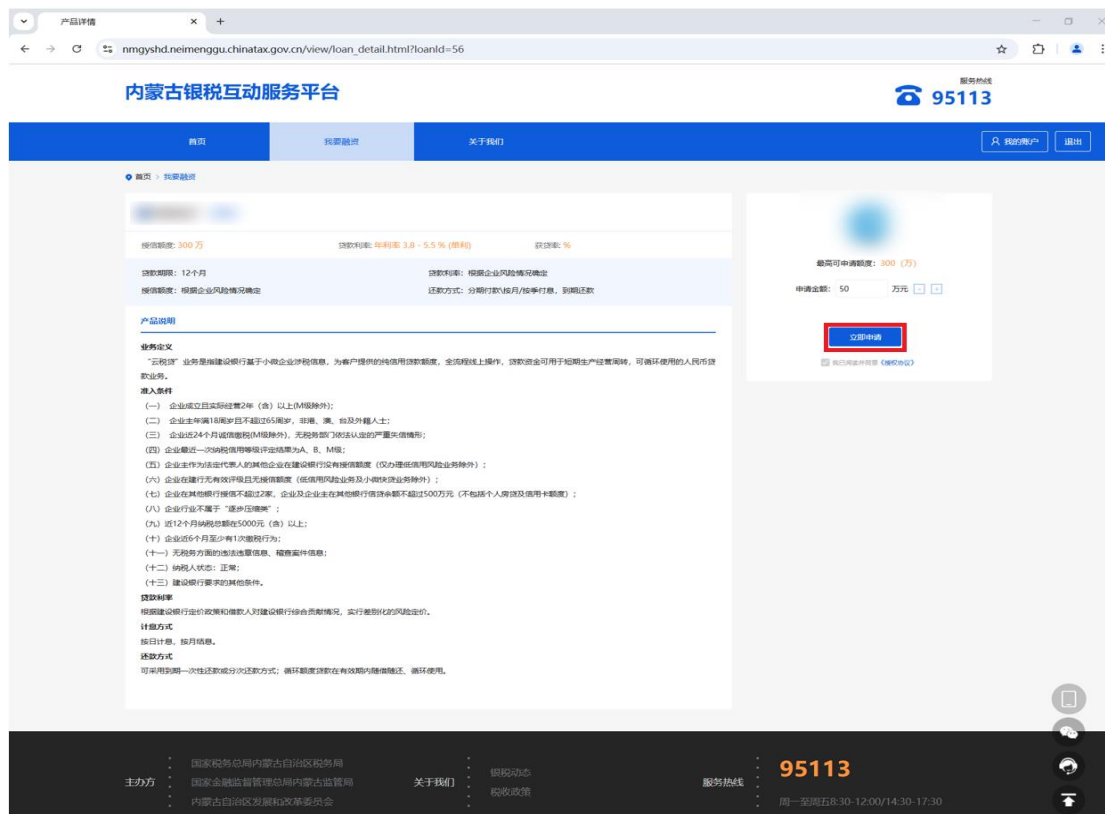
产品详情

nmgyshd.neimenggu.chinatax.gov.cn/view/loan_detail.html?loanId=56

内蒙古银税互动服务平台

服务热线
95113

首页 我要融资 关于我们 我的账户 退出

首页 > 我要融资

授信额度: 300 万 贷款利率: 年利率 3.8 - 5.5 % (单利) 获贷率: %

贷款期限: 12个月 贷款利率: 根据企业风险情况确定
授信额度: 根据企业风险情况确定 还款方式: 分期付款\按月/按季付息，到期还款

产品说明

业务定义
"云税贷"业务是指建设银行基于小微企业涉税信息，为客户提供的纯信用贷款额度，全流程线上操作，贷款资金可用于短期生产经营周转，可循环使用的人民币贷款业务。

准入条件
(一) 企业成立且实际经营2年（含）以上(M级除外)；
(二) 企业主年满18周岁且不超过65周岁，非港、澳、台及外籍人士；
(三) 企业近24个月诚信缴税(M级除外)，无税务部门依法认定的严重失信情形；
(四) 企业最近一次纳税信用等级评定结果为A、B、M级；
(五) 企业主作为法定代表人的其他企业在建设银行没有授信额度（仅办理低信用风险业务除外）；
(六) 企业在建行无有效评级且无授信额度（低信用风险业务及小微快贷业务除外）；
(七) 企业在其他银行授信不超过2家，企业及企业主在其他银行信贷余额不超过500万元（不包括个人房贷及信用卡额度）；
(八) 企业行业不属于"逐步压缩类"；
(九) 近12个月纳税总额在5000元（含）以上；
(十) 企业近6个月至少有1次缴税行为；
(十一) 无税务方面的违法违章信息、稽查案件信息；
(十二) 纳税人状态：正常；
(十三) 建设银行要求的其他条件。

贷款利率
根据建设银行定价政策和借款人对建设银行综合贡献情况，实行差别化的风险定价。

计息方式
按日计息，按月结息。

还款方式
可采用到期一次性还款或分次还款方式；循环额度贷款在有效期内随借随还、循环使用。

最高可申请额度: 300 (万)
申请金额: 50 万元

立即申请

我已阅读并同意《授权协议》

主办方 国家税务总局内蒙古自治区税务局 国家金融监督管理总局内蒙古监管局 内蒙古自治区发展和改革委员会

关于我们 银税动态 税收政策

服务热线 95113 周一至周五8:30-12:00/14:30-17:30